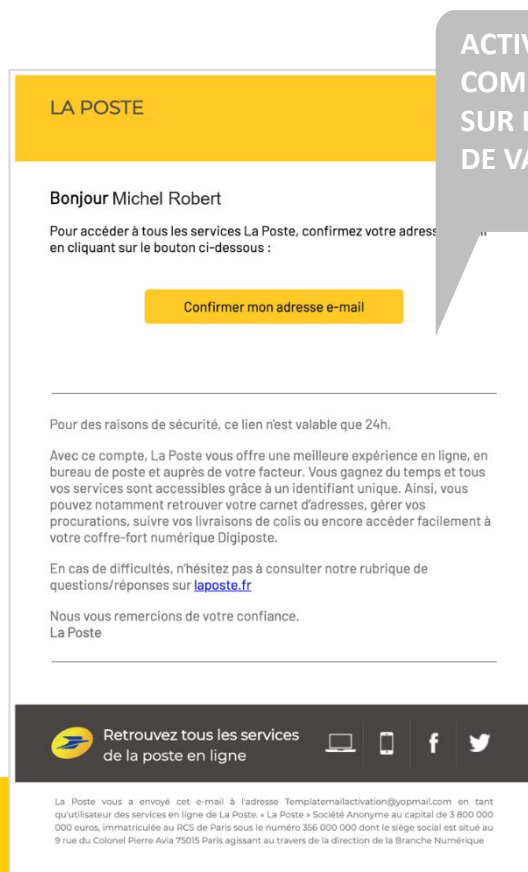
ACTIV
COM
SUR
DE VA

LA POSTE

Bonjour Michel Robert

Pour accéder à tous les services La Poste, confirmez votre adress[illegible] en cliquant sur le bouton ci-dessous :

Confirmer mon adresse e-mail

Pour des raisons de sécurité, ce lien n'est valable que 24h.

Avec ce compte, La Poste vous offre une meilleure expérience en ligne, en bureau de poste et auprès de votre facteur. Vous gagnez du temps et tous vos services sont accessibles grâce à un identifiant unique. Ainsi, vous pouvez notamment retrouver votre carnet d'adresses, gérer vos procurations, suivre vos livraisons de colis ou encore accéder facilement à votre coffre-fort numérique Digiposte.

En cas de difficultés, n'hésitez pas à consulter notre rubrique de questions/réponses sur laposte.fr

Nous vous remercions de votre confiance.
La Poste

Retrouvez tous les services de la poste en ligne

La Poste vous a envoyé cet e-mail à l'adresse Templatemailactivation@yopmail.com en tant qu'utilisateur des services en ligne de La Poste. « La Poste » Société Anonyme au capital de 3 800 000 000 euros, immatriculée au RCS de Paris sous le numéro 356 000 000 dont le siège social est situé au 9 rue du Colonel Pierre Avia 75015 Paris agissant au travers de la direction de la Branche Numérique